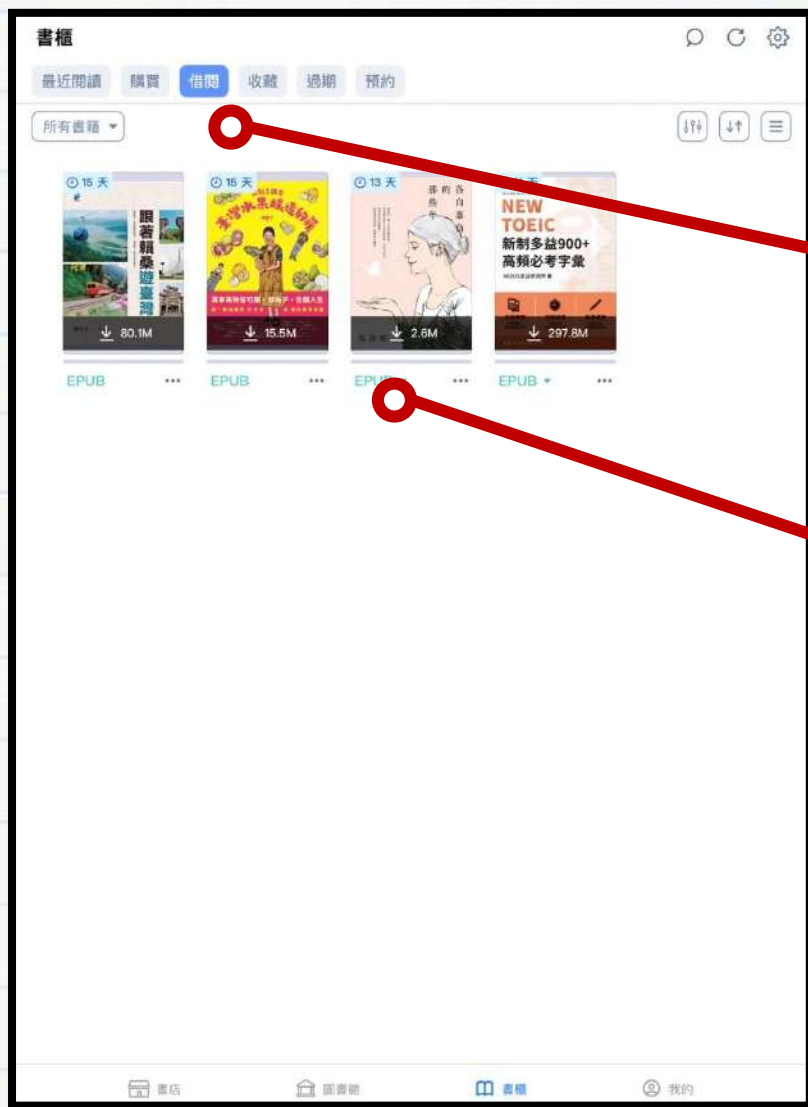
書櫃

最近閱讀 購買 借閱 收藏 過期 預約

所有書籍

15 天
跟著賴桑遊臺灣
80.1M
EPUB ...

15 天
臺灣水果纔這樣
15.5M
EPUB ...

13 天
各自努力的那些年
2.6M
EPUB ...

NEW TOEIC
新制多益900+ 高頻必考字彙
297.8M
EPUB ...

書店 圖書館 書櫃 我的